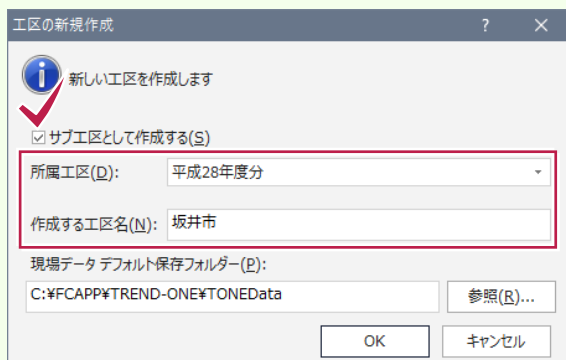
工区の新規作成
?
✕
新しい工区を作成します
サブ工区として作成する(S)
所属工区(D):
平成28年度分
作成する工区名(N):
坂井市
現場データ デフォルト保存フォルダー(P):
C:¥FCAPP¥TREND-ONE¥TONEData
参照(R)...
OK
キャンセル